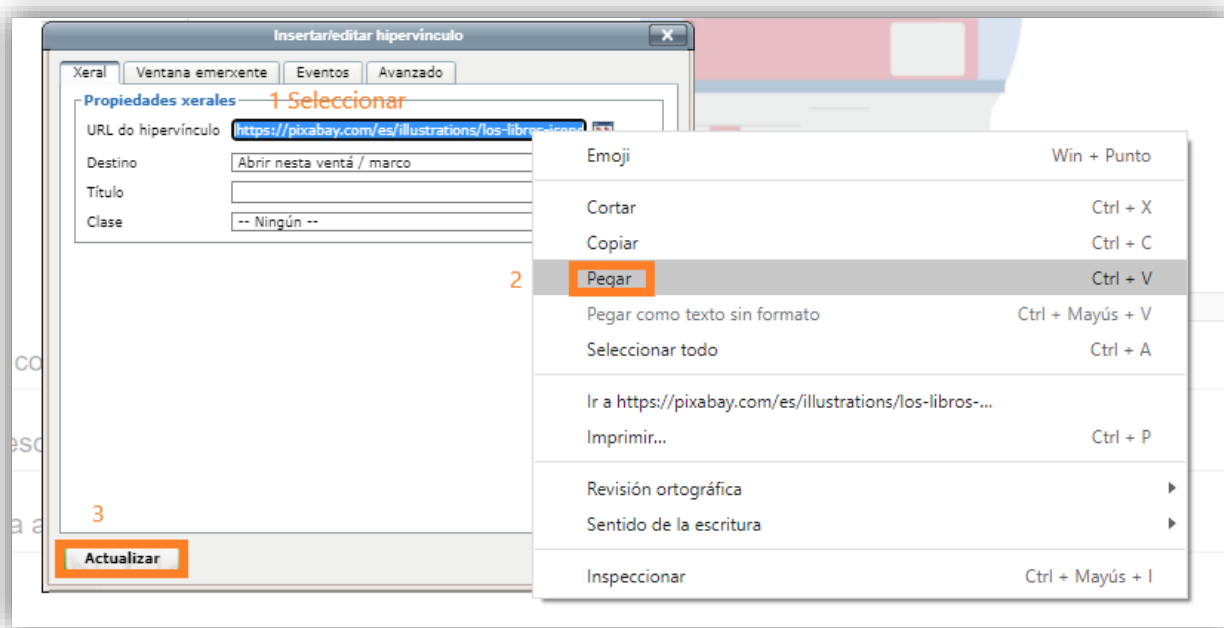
Insertar/editar hipervínculo

Xeral | Ventana emerxente | Eventos | Avanzado

Propiedades xerales 1 Seleccionar

URL do hipervínculo https://pixabay.com/es/illustrations/los-libros-icon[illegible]

Destino Abrir nesta ventá / marco

Título

Clase -- Ningún --

Emoji Win + Punto

Cortar Ctrl + X

Copiar Ctrl + C

2 Pegar Ctrl + V

Pegar como texto sin formato Ctrl + Mayús + V

Seleccionar todo Ctrl + A

Ir a https://pixabay.com/es/illustrations/los-libros-...

Imprimir... Ctrl + P

Revisión ortográfica

Sentido de la escritura

Inspeccionar Ctrl + Mayús + I

3

Actualizar

co

esc

a a